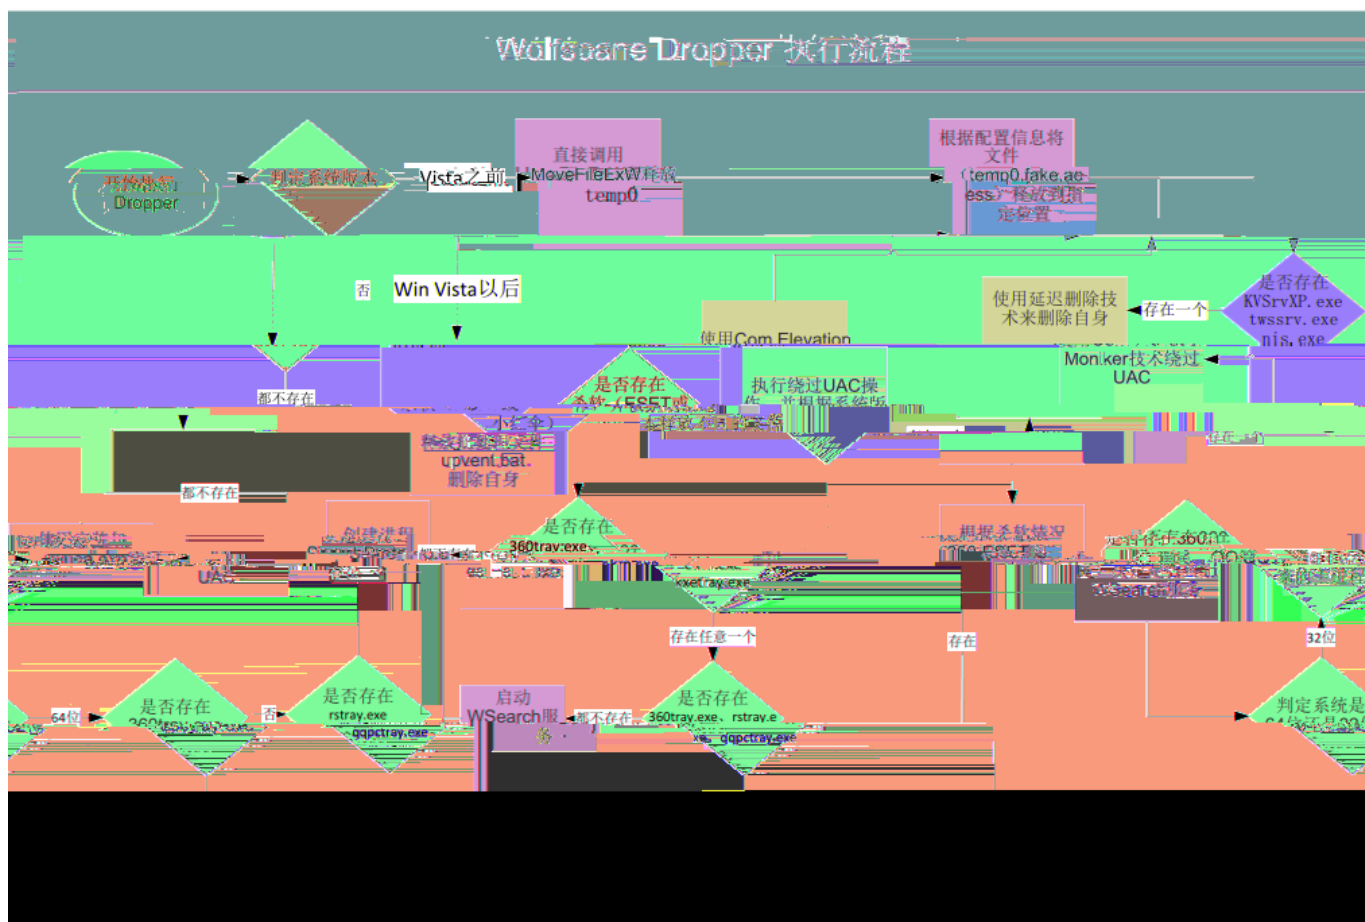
Wolfsaane Dropper 执行流程

开始执行 Dropper

判定系统版本

Vista之前

直接调用 MoveFileExW释放 temp0

根据配置信息将文件 temp0.fake.access移动到指定位置

否

Win Vista以后

使用延迟删除技术来删除自身

存在一个

是否存在 KVSrvXP.exe twssrv.exe nis.exe

使用Com Elevation

Moniker技术绕过 UAC

都不存在

是否存在杀软（ESET或

执行绕过UAC操作，并根据系统版

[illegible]

存在一个

都不存在

upvent.bat 删除自身

是否存在 360tray.exe

根据杀软情况

是否存在360

创建进程

UAC

exetray.exe

WSearch服

存在任意一个

存在

32位

64位

是否存在 360

否

是否存在 rstray.exe qqpctray.exe

启动 WSearch服务

都不存在

是否存在 360tray.exe、rstray.exe、qqpctray.exe

判定系统是64位还是32位